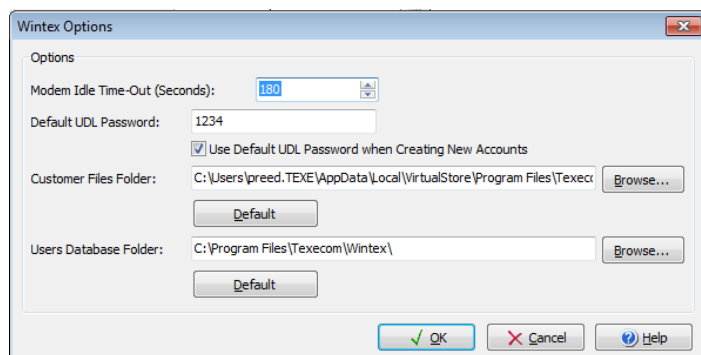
Wintex Options

Options

Modem Idle Time-Out (Seconds): 180

Default UDL Password: 1234

Use Default UDL Password when Creating New Accounts

Customer Files Folder: C:\Users\preed.TEXE\AppData\Local\VirtualStore\Program Files\Texeco

Browse...

Default

Users Database Folder: C:\Program Files\Texecom\Wintex\

Browse...

Default

OK

Cancel

Help